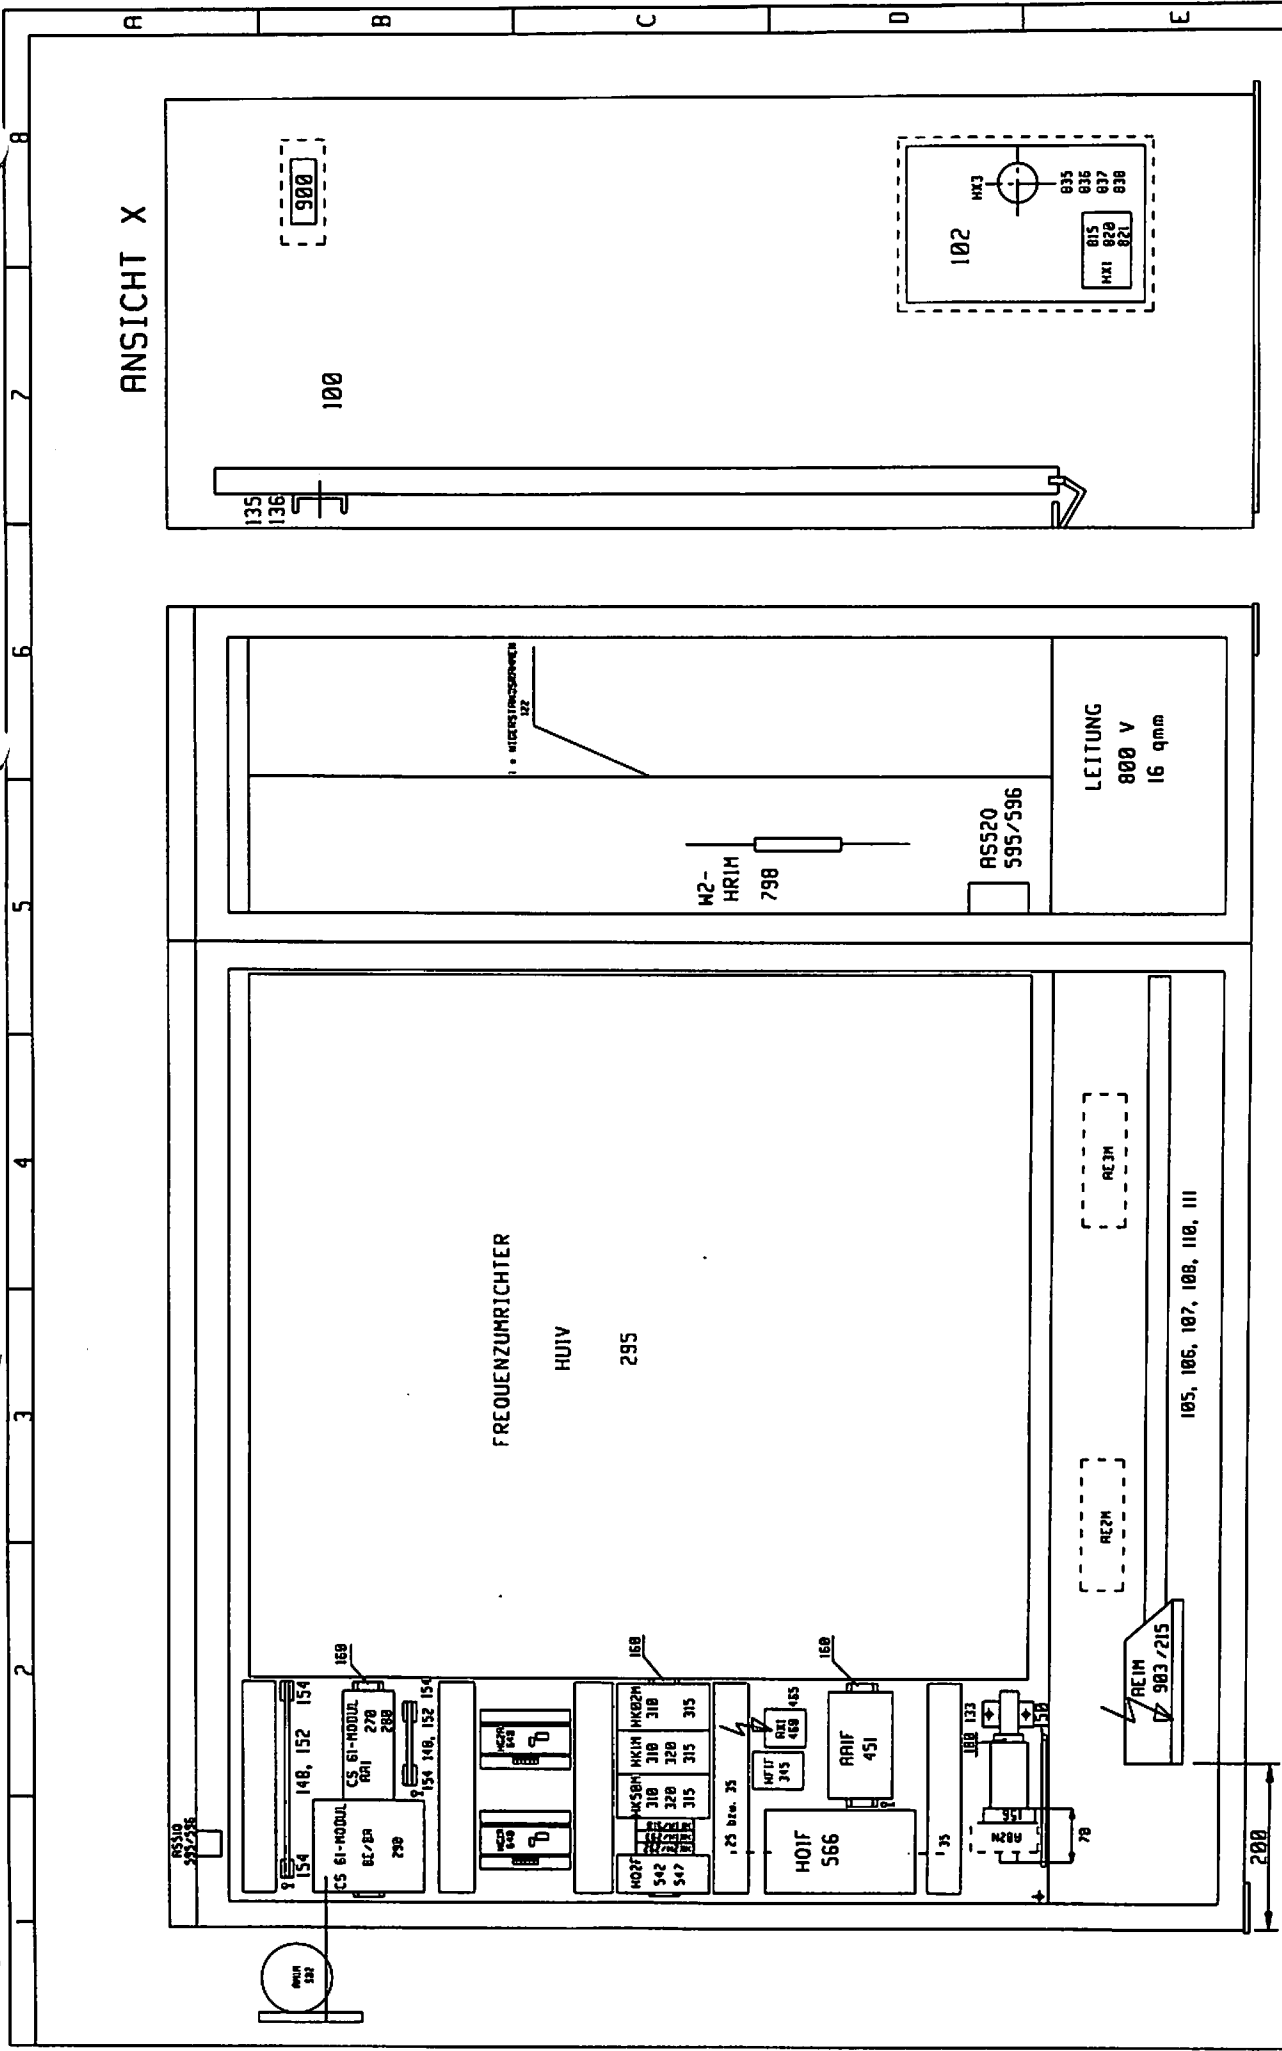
A
B
C
D
E
8
7
6
5
4
3
2
1

ANSICHT X

900

100

102

HX3

035 036 037 038

HX1 015 020 021

135
136

1 x WIDERSTANDSRAHMEN 122

W2-
HRIM
798

AS520
595/596

LEITUNG
800 V
16 qmm

FREQUENZUMRICHTER

HUIV

295

AE3M

AE2M

105, 106, 107, 108, 110, 111

AEIM
903/215

AS510
595/596

160

154

148, 152

154

CS 61-MODUL
AAI
270
280

154 148, 152 154

CS 61-MODUL
BE/BA
290

HE2M
840

HE1M
840

160

HK02M 310 315

HK1M 310 320 315

HK50M 310 320 315

HO2F 542 547

25 bzw. 35

AX1
460
485

HF1T
315

160

AAIF
451

HOIF
566

35

100 133

50

156

70

200

AWIM
132